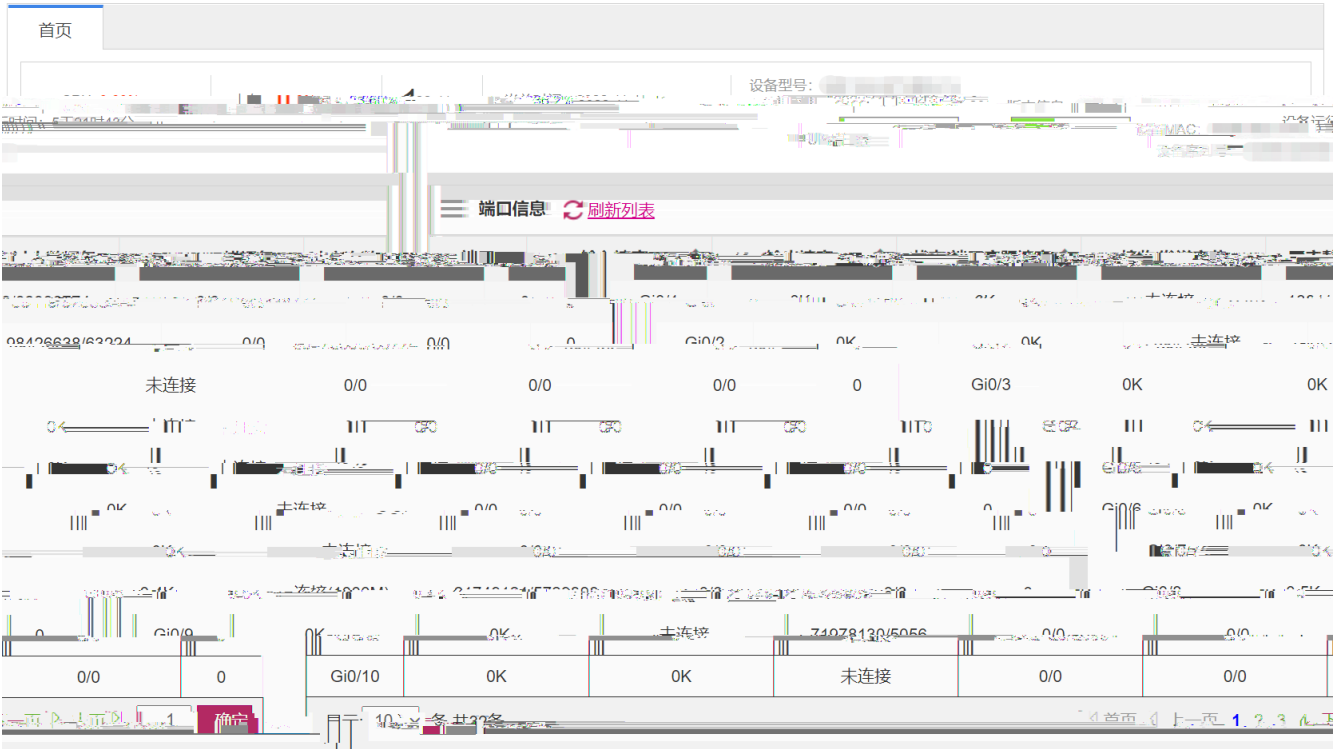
首页

设备型号:

端口信息 刷新列表

未连接 0/0 0/0 0/0 0 Gi0/3 0K 0K

98426638/63324 0/0 0/0 0 Gi0/3 0K 0K 未连接

未连接 0/0 0/0 0/0 0 Gi0/3 0K 0K

0K 未连接 0/0 0/0 0/0 0 Gi0/6 0K 0K

未连接 0/0 0/0 0/0 0

连接(1000M)

0 Gi0/9 0K 0K 未连接 71278130/5056 0/0 0/0

0/0 0 Gi0/10 0K 0K 未连接 0/0 0/0

1 确定 10 条 共32条 首页 上一页 1 2 3 4